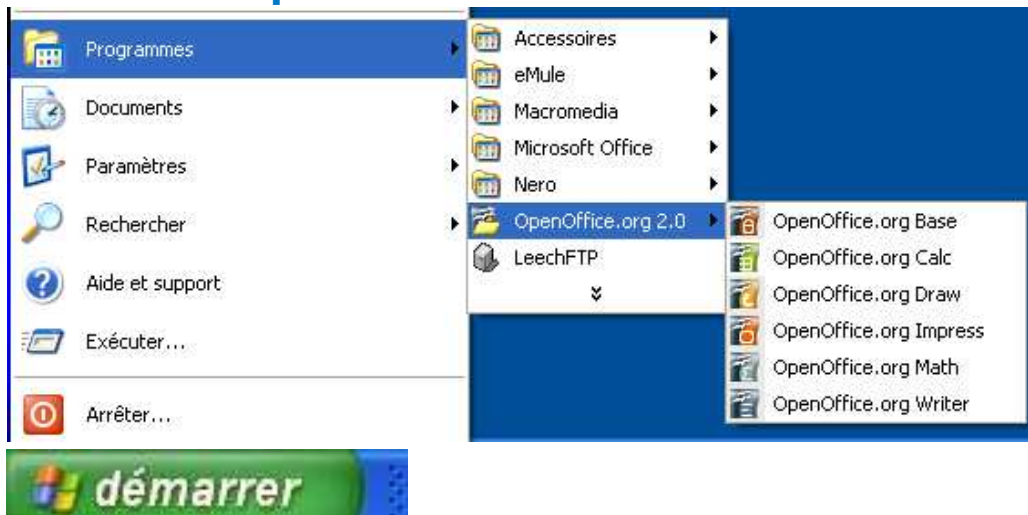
Programmes
Documents
Paramètres
Rechercher
Aide et support
Exécuter...
Arrêter...

Accessoires
eMule
Macromedia
Microsoft Office
Nero
OpenOffice.org 2.0
LeechFTP

OpenOffice.org Base
OpenOffice.org Calc
OpenOffice.org Draw
OpenOffice.org Impress
OpenOffice.org Math
OpenOffice.org Writer

démarrer